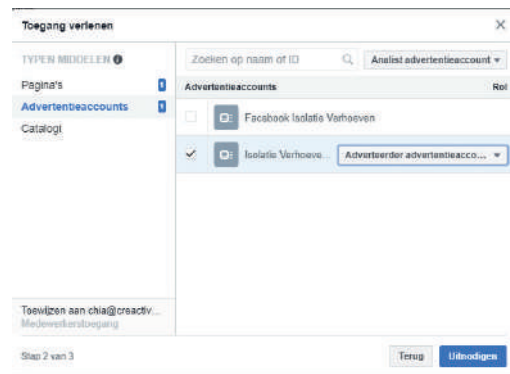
Toegang verlenen

×

TYPEN MIDDELEN

Pagina's 1

Advertentieaccounts 1

Catalogi

Zoeken op naam of ID

Analist advertentieaccount ▾

Advertentieaccounts

Rol

Facebook Isolatie Verhoeven

Isolatie Verhoeve...

Adverteerder advertentieacco... ▾

Toewijzen aan chia@creactiv...
Medewerkerstoegang

Stap 2 van 3

Terug

Uitnodigen